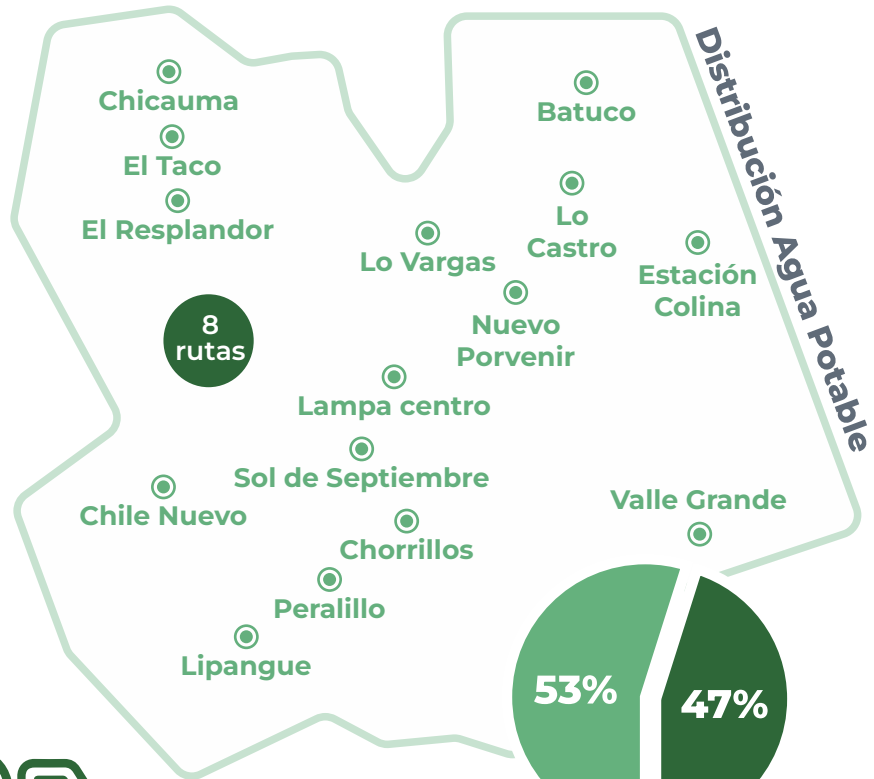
Distribución Agua Potable

Chicauma

El Taco

El Resplandor

Batuco

Lo Castro

Lo Vargas

Estación Colina

8 rutas

Nuevo Porvenir

Lampa centro

Sol de Septiembre

Chile Nuevo

Valle Grande

Chorrillos

Peralillo

Lipangue

53%

47%